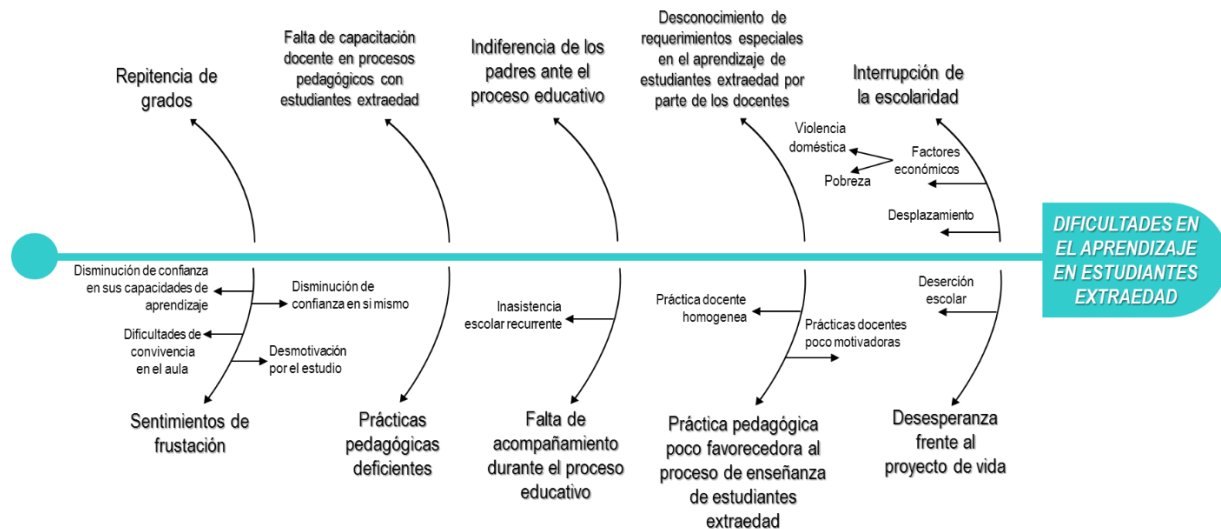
Repitencia de grados

Falta de capacitación docente en procesos pedagógicos con estudiantes extraedad

Indiferencia de los padres ante el proceso educativo

Desconocimiento de requerimientos especiales en el aprendizaje de estudiantes extraedad por parte de los docentes

Interrupción de la escolaridad

Violencia doméstica

Factores económicos

Pobreza

Desplazamiento

DIFICULTADES EN EL APRENDIZAJE EN ESTUDIANTES EXTRAEDAD

Disminución de confianza en sus capacidades de aprendizaje

Disminución de confianza en si mismo

Dificultades de convivencia en el aula

Desmotivación por el estudio

Inasistencia escolar recurrente

Práctica docente homogenea

Prácticas docentes poco motivadoras

Deserción escolar

Sentimientos de frustación

Prácticas pedagógicas deficientes

Falta de acompañamiento durante el proceso educativo

Práctica pedagógica poco favorecedora al proceso de enseñanza de estudiantes extraedad

Desesperanza frente al proyecto de vida